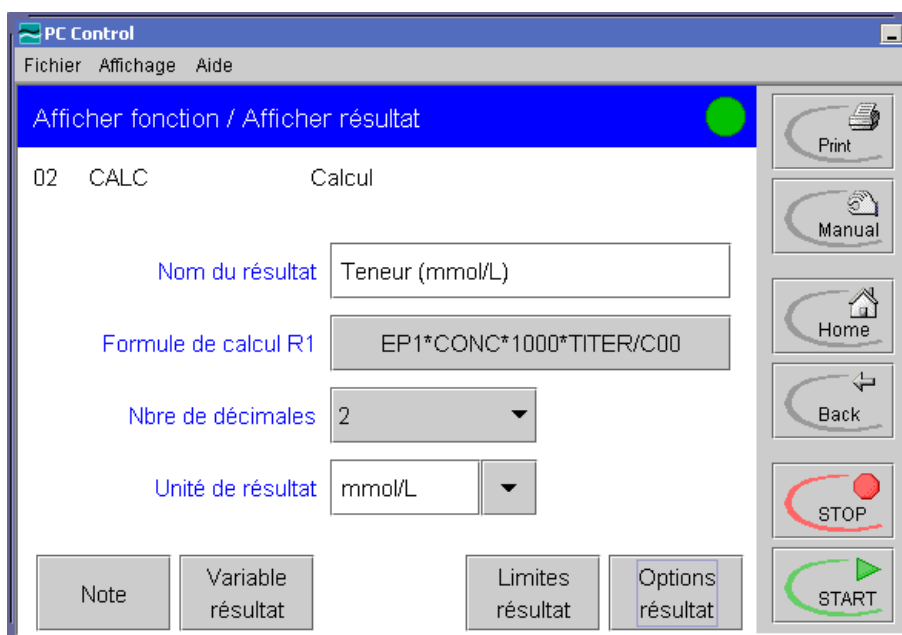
PC Control

Fichier Affichage Aide

Afficher fonction / Afficher résultat

02 CALC Calcul

Nom du résultat | Teneur (mmol/L)

Formule de calcul R1 | EP1*CONC*1000*TITER/C00

Nbre de décimales | 2

Unité de résultat | mmol/L

Note

Variable résultat

Limites résultat

Options résultat

Print

Manual

Home

Back

STOP

START